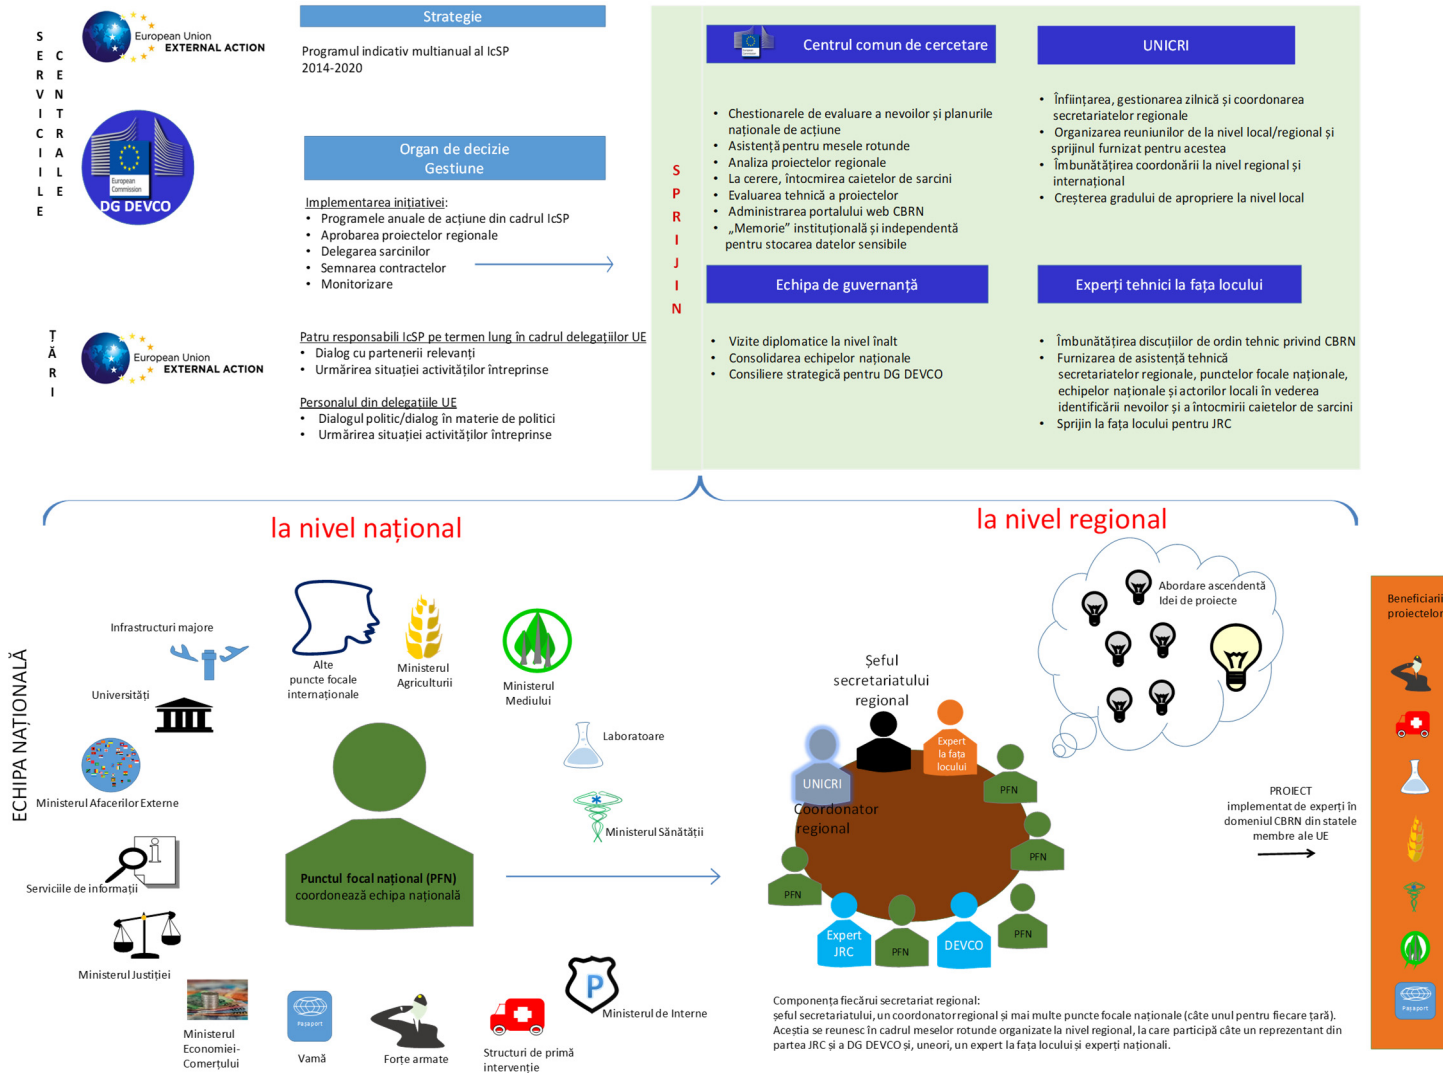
SERVICIILE CENTRALE

European Union EXTERNAL ACTION

Strategie

Programul indicativ multianual al IcSP 2014-2020

European Commission
DG DEVCO

Organ de decizie
Gestiune

Implementarea inițiativei:
• Programele anuale de acțiune din cadrul IcSP
• Aprobarea proiectelor regionale
• Delegarea sarcinilor
• Semnarea contractelor
• Monitorizare

ȚĂRI

European Union EXTERNAL ACTION

Patru responsabili IcSP pe termen lung în cadrul delegațiilor UE
• Dialog cu partenerii relevanți
• Urmărirea situației activităților întreprinse

Personalul din delegațiile UE
• Dialogul politic/dialog în materie de politici
• Urmărirea situației activităților întreprinse

SPRIJIN

Centrul comun de cercetare

• Chestionarele de evaluare a nevoilor și planurile naționale de acțiune
• Asistență pentru mesele rotunde
• Analiza proiectelor regionale
• La cerere, întocmirea caietelor de sarcini
• Evaluarea tehnică a proiectelor
• Administrarea portalului web CBRN
• „Memorie" instituțională și independentă pentru stocarea datelor sensibile

UNICRI

• Înființarea, gestionarea zilnică și coordonarea secretariatelor regionale
• Organizarea reuniunilor de la nivel local/regional și sprijinul furnizat pentru acestea
• Îmbunătățirea coordonării la nivel regional și internațional
• Creșterea gradului de apropriere la nivel local

Echipa de guvernanță

• Vizite diplomatice la nivel înalt
• Consolidarea echipelor naționale
• Consiliere strategică pentru DG DEVCO

Experți tehnici la fața locului

• Îmbunătățirea discuțiilor de ordin tehnic privind CBRN
• Furnizarea de asistență tehnică secretariatelor regionale, punctelor focale naționale, echipelor naționale și actorilor locali în vederea identificării nevoilor și a întocmirii caietelor de sarcini
• Sprijin la fața locului pentru JRC

la nivel național

la nivel regional

ECHIPA NAȚIONALĂ

Infrastructuri majore

Universități

Ministerul Afacerilor Externe

Serviciile de informații

Ministerul Justiției

Ministerul Economiei-Comerțului

Vamă

Forțe armate

Structuri de primă intervenție

Ministerul de Interne

Alte puncte focale internaționale

Ministerul Agriculturii

Ministerul Mediului

Laboratoare

Ministerul Sănătății

Punctul focal național (PFN)
coordonează echipa națională

Șeful secretariatului regional

UNICRI
Coordonator regional

Expert la fața locului

PFN

PFN

PFN

PFN

PFN

Expert JRC

DEVCO

Abordare ascendentă
Idei de proiecte

PROIECT
implementat de experți în domeniul CBRN din statele membre ale UE

Beneficiarii proiectelor

Componența fiecărui secretariat regional:
șeful secretariatului, un coordonator regional și mai multe puncte focale naționale (câte unul pentru fiecare țară).
Aceștia se reunesc în cadrul meselor rotunde organizate la nivel regional, la care participă câte un reprezentant din partea JRC și a DG DEVCO și, uneori, un expert la fața locului și experți naționali.